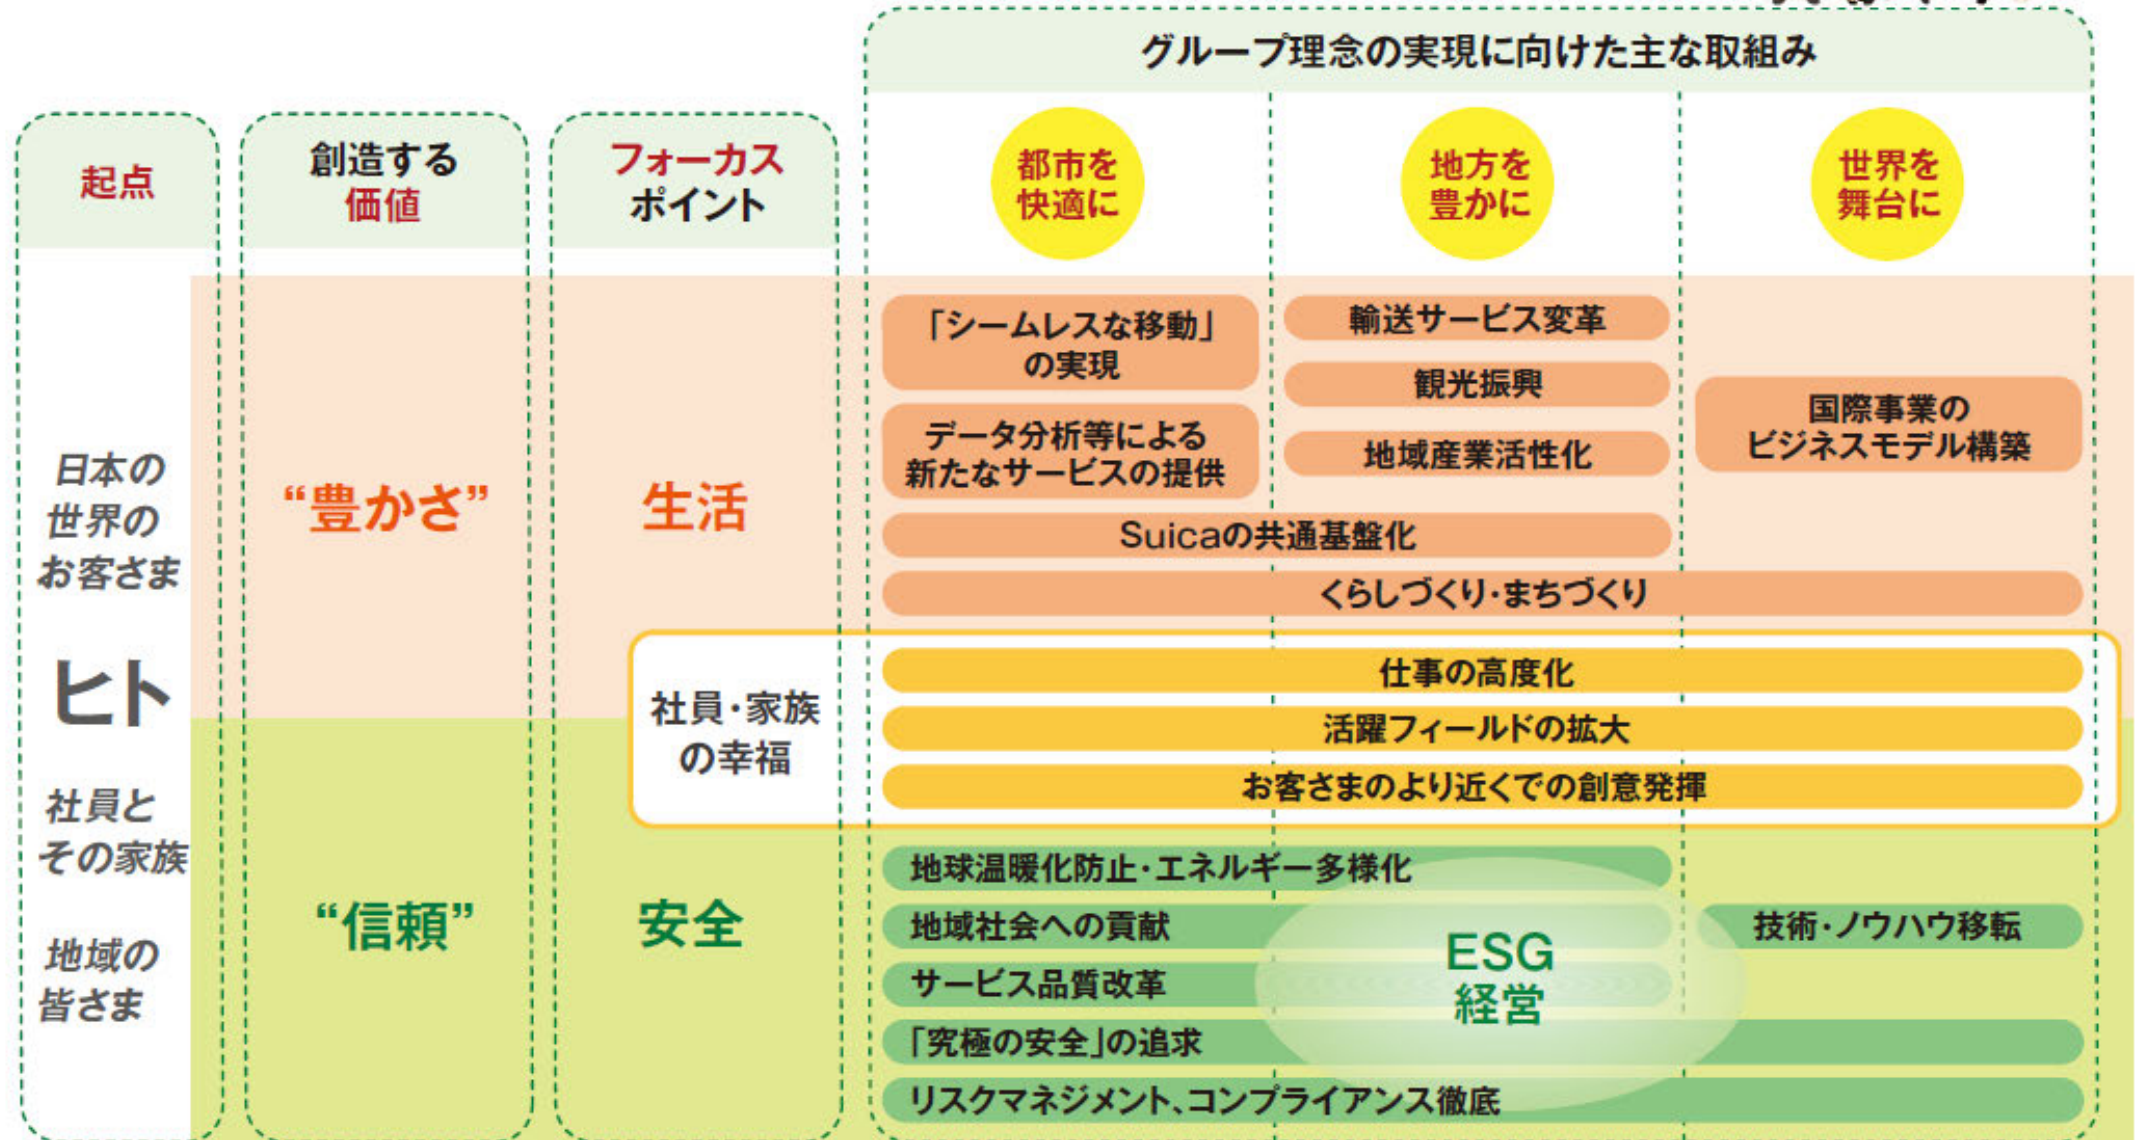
グループ理念の実現に向けた主な取組み

起点

創造する価値

フォーカスポイント

都市を快適に

地方を豊かに

世界を舞台に

「シームレスな移動」の実現

データ分析等による新たなサービスの提供

輸送サービス変革

観光振興

地域産業活性化

国際事業のビジネスモデル構築

Suicaの共通基盤化

くらしづくり・まちづくり

日本の世界のお客さま

“豊かさ”

生活

ヒト

社員・家族の幸福

仕事の高度化

活躍フィールドの拡大

お客さまのより近くでの創意発揮

社員とその家族

地域の皆さま

“信頼”

安全

地球温暖化防止・エネルギー多様化

地域社会への貢献

技術・ノウハウ移転

サービス品質改革

ESG経営

「究極の安全」の追求

リスクマネジメント、コンプライアンス徹底